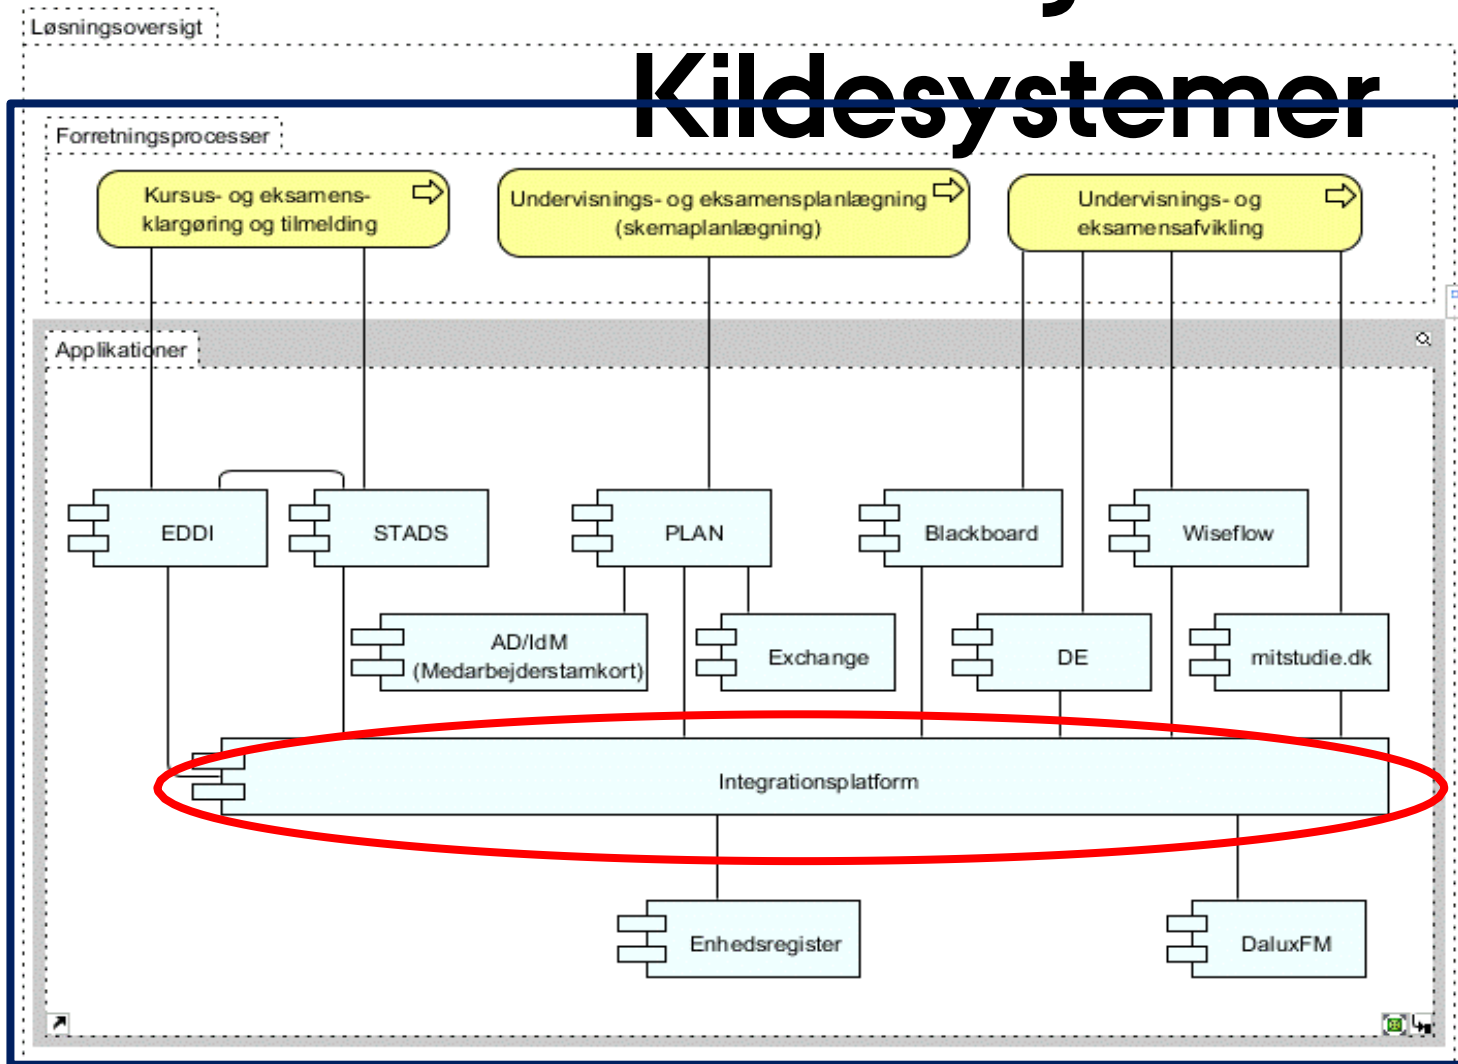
Løsningsoversigt

Kildesystemer

Forretningsprocesser

Kursus- og eksamensklargøring og tilmelding

Undervisnings- og eksamensplanlægning (skemaplanlægning)

Undervisnings- og eksamensafvikling

Applikationer

EDDI

STADS

PLAN

Blackboard

Wiseflow

AD/IdM (Medarbejderstamkort)

Exchange

DE

mitstudie.dk

Integrationsplatform

Enhedsregister

DaluxFM